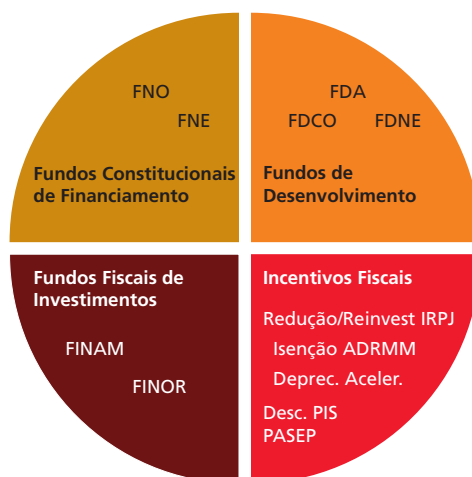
FNO

FNE

Fundos Constitucionais de Financiamento

FDA

FDCO

FDNE

Fundos de Desenvolvimento

Fundos Fiscais de Investimentos

FINAM

FINOR

Incentivos Fiscais

Redução/Reinvest IRPJ

Isenção ADRMM

Deprec. Aceler.

Desc. PIS PASEP